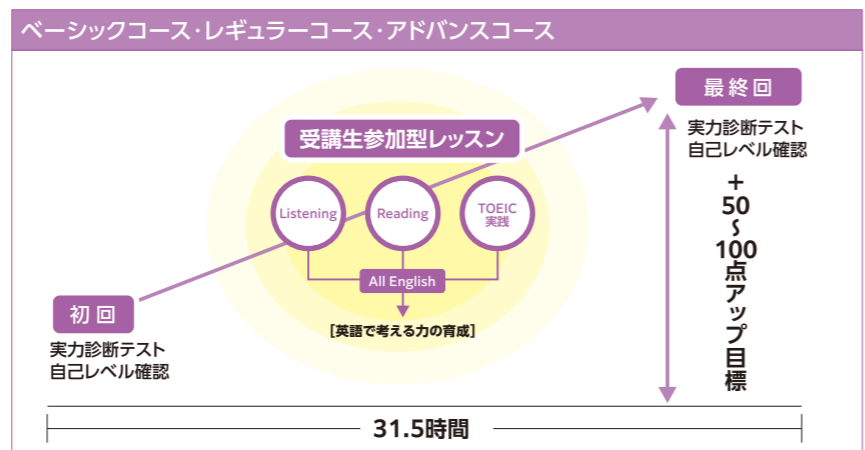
ベーシックコース・レギュラーコース・アドバンスコース

最終回

実力診断テスト
自己レベル確認

受講生参加型レッスン

Listening

Reading

TOEIC
実践

All English

[英語で考える力の育成]

＋50~100点アップ目標

初回

実力診断テスト
自己レベル確認

31.5時間